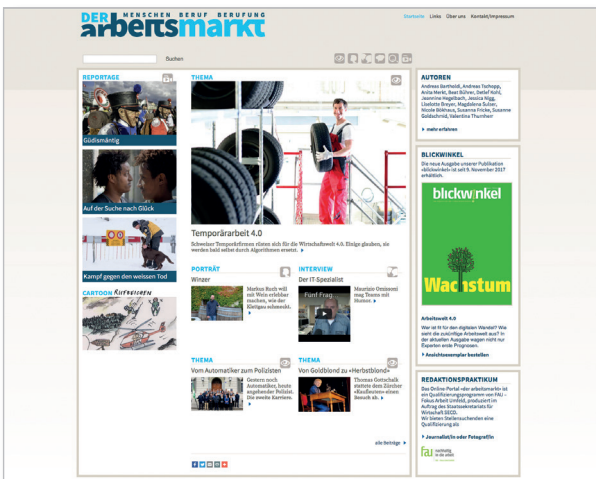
DER arbeitsmarkt MENSCHEN BERUF BERUFUNG

Startseite Links Über uns Kontakt/Impressum

Suchen

REPORTAGE

Güdismäntig

Auf der Suche nach Glück

Kampf gegen den weissen Tod

CARTOON Ruthenbeck

THEMA

Temporärarbeit 4.0

Schweizer Temporärfirmen rüsten sich für die Wirtschaftswelt 4.0. Einige glauben, sie werden bald selbst durch Algorithmen ersetzt. ▸

PORTRÄT

Winzer

Markus Ruch will mit Wein erlebbar machen, wie der Kleinigen schmeckt.

INTERVIEW

Der IT-Spezialist

Fünf Frag

Mauricio Ornitorrei mag Teams mit Humor. ▸

THEMA

Vom Automatiker zum Polizisten

Gestern noch Automatiker, heute angehender Polizist. Die zweite Karriere.

THEMA

Von Goldblond zu «Herbstblond»

Thomas Gottschalk stattete dem Zürcher «Raufleuten» einen Besuch ab. ▸

alle Beiträge ▸

AUTOREN

Andreas Barthold, Andreas Tschopp, Anita Merkt, Beat Bühler, Detlef Kohl, Jeannine Hegelbach, Jessica Nigg, Liselotte Dreyer, Magdalena Sulzer, Nicole Böhlmann, Susanne Fricke, Susanne Goldschmid, Valentina Thurnherr

▸ mehr erfahren

BLICKWINKEL

Die neue Ausgabe unserer Publikation «blickwinkel» ist seit 9. November 2017 erhältlich.

blickwinkel

Wachstum

Arbeitswelt 4.0

Wer ist fit für den digitalen Wandel? Wie sieht die zukünftige Arbeitswelt aus? In der aktuellen Ausgabe wagen nicht nur Experten erste Prognosen.

▸ Ansichtsexemplar bestellen

REDAKTIONSPRAKTIKUM

Das Online-Portal «der arbeitsmarkt» ist ein Qualifizierungsprogramm von FAU – Fokus Arbeit Umfeld, produziert im Auftrag des Staatssekretariats für Wirtschaft SECO. Wir bieten Stellensuchenden eine Qualifizierung als

▸ Journalist/in oder Fotograf/in

fau nachhaltig in die Arbeit